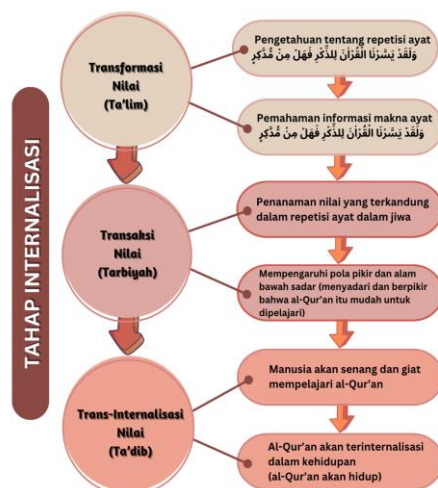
TAHAP INTERNALISASI

Transformasi Nilai (Ta'lim)

Pengetahuan tentang repetisi ayat
وَلَقَدْ يَسَّرْنَا الْقُرْآنَ لِلذِّكْرِ فَهَلْ مِنْ مُدَّكِرٍ

Pemahaman informasi makna ayat
وَلَقَدْ يَسَّرْنَا الْقُرْآنَ لِلذِّكْرِ فَهَلْ مِنْ مُدَّكِرٍ

Transaksi Nilai (Tarbiyah)

Penanaman nilai yang terkandung dalam repetisi ayat dalam jiwa

Mempengaruhi pola pikir dan alam bawah sadar (menyadari dan berpikir bahwa al-Qur'an itu mudah untuk dipelajari)

Trans-Internalisasi Nilai (Ta'dib)

Manusia akan senang dan giat mempelajari al-Qur'an

Al-Qur'an akan terinternalisasi dalam kehidupan (al-Qur'an akan hidup)